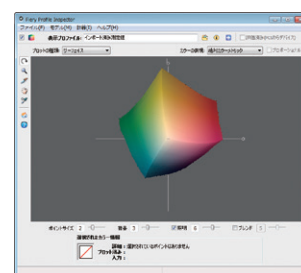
Fiery Profile Inspector
ファイル(F) モデル(M) 計算(T) ヘルプ(H)
表示プロファイル: インキ・実行環境
プロットの種類 ワイヤ
スケールの単位
ポイントサイズ
ブレンド
選択されたポイント情報
詳細：選択されたポイントはありません
プロット済み：
入力：